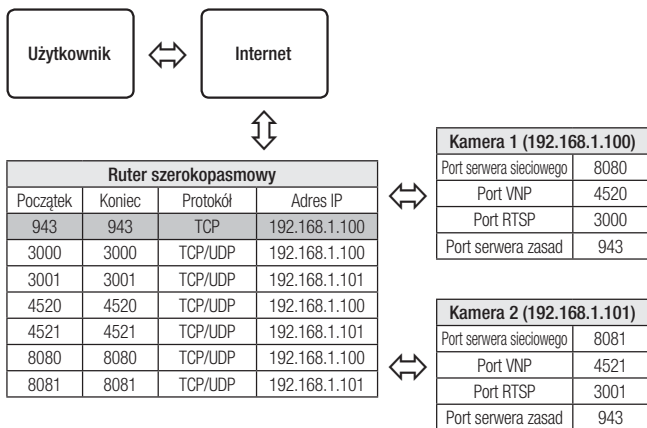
Użytkownik

Internet

| Ruter szerokopasmowy | | | |
|---|---|---|---|
| Początek | Koniec | Protokół | Adres IP |
| 943 | 943 | TCP | 192.168.1.100 |
| 3000 | 3000 | TCP/UDP | 192.168.1.100 |
| 3001 | 3001 | TCP/UDP | 192.168.1.101 |
| 4520 | 4520 | TCP/UDP | 192.168.1.100 |
| 4521 | 4521 | TCP/UDP | 192.168.1.101 |
| 8080 | 8080 | TCP/UDP | 192.168.1.100 |
| 8081 | 8081 | TCP/UDP | 192.168.1.101 |

| Kamera 1 (192.168.1.100) | |
|---|---|
| Port serwera sieciowego | 8080 |
| Port VNP | 4520 |
| Port RTSP | 3000 |
| Port serwera zasad | 943 |

| Kamera 2 (192.168.1.101) | |
|---|---|
| Port serwera sieciowego | 8081 |
| Port VNP | 4521 |
| Port RTSP | 3001 |
| Port serwera zasad | 943 |